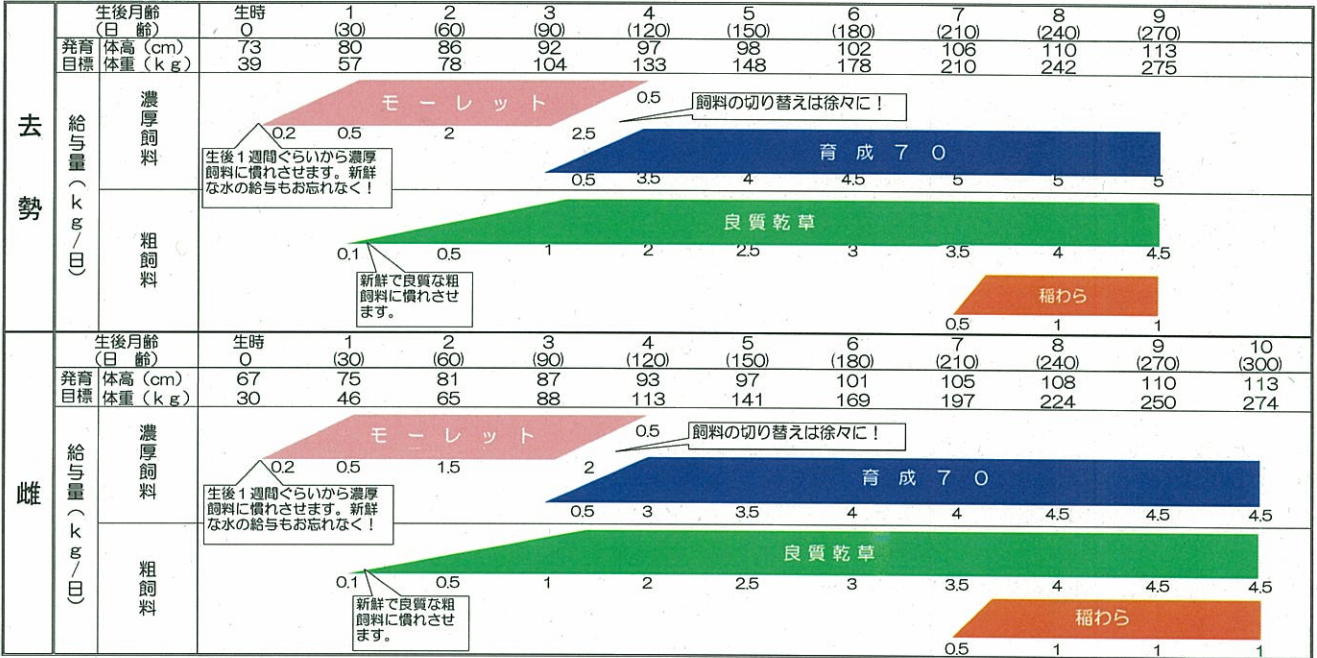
去勢

| 生後月齢（日齢） | 生時 0 | 1 (30) | 2 (60) | 3 (90) | 4 (120) | 5 (150) | 6 (180) | 7 (210) | 8 (240) | 9 (270) |
|---|---|---|---|---|---|---|---|---|---|---|
| 発育目標 体高（cm） | 73 | 80 | 86 | 92 | 97 | 98 | 102 | 106 | 110 | 113 |
| 発育目標 体重（kg） | 39 | 57 | 78 | 104 | 133 | 148 | 178 | 210 | 242 | 275 |

給与量（kg/日）

濃厚飼料

モーレット
0.2 0.5 2 2.5 0.5

飼料の切り替えは徐々に！

生後１週間ぐらいから濃厚飼料に慣れさせます。新鮮な水の給与もお忘れなく！

育成７０
0.5 3.5 4 4.5 5 5 5

粗飼料

良質乾草
0.1 0.5 1 2 2.5 3 3.5 4.5

新鮮で良質な粗飼料に慣れさせます。

稲わら
0.5 1 1

雌

| 生後月齢（日齢） | 生時 0 | 1 (30) | 2 (60) | 3 (90) | 4 (120) | 5 (150) | 6 (180) | 7 (210) | 8 (240) | 9 (270) | 10 (300) |
|---|---|---|---|---|---|---|---|---|---|---|---|
| 発育目標 体高（cm） | 67 | 75 | 81 | 87 | 93 | 97 | 101 | 105 | 108 | 110 | 113 |
| 発育目標 体重（kg） | 30 | 46 | 65 | 88 | 113 | 141 | 169 | 197 | 224 | 250 | 274 |

給与量（kg/日）

濃厚飼料

モーレット
0.2 0.5 1.5 2 0.5

飼料の切り替えは徐々に！

生後１週間ぐらいから濃厚飼料に慣れさせます。新鮮な水の給与もお忘れなく！

育成７０
0.5 3 3.5 4 4 4.5 4.5 4.5

粗飼料

良質乾草
0.1 0.5 1 2 2.5 3 3.5 4 4.5 4.5

新鮮で良質な粗飼料に慣れさせます。

稲わら
0.5 1 1 1